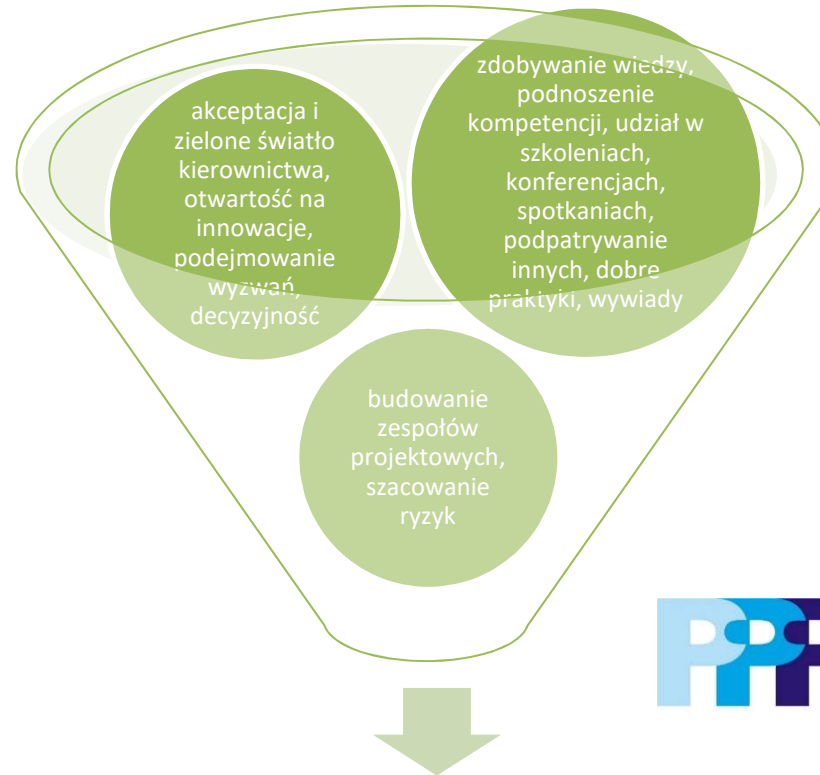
akceptacja i zielone światło kierownictwa, otwartość na innowacje, podejmowanie wyzwań, decyzyjność

zdobywanie wiedzy, podnoszenie kompetencji, udział w szkoleniach, konferencjach, spotkaniach, podpatrywanie innych, dobre praktyki, wywiady

budowanie zespołów projektowych, szacowanie ryzyk